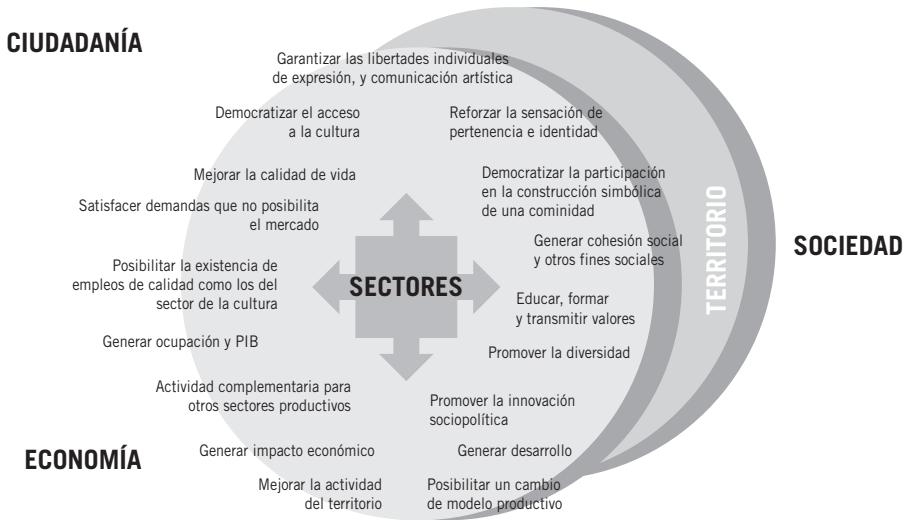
CIUDADANÍA

Garantizar las libertades individuales de expresión, y comunicación artística

Democratizar el acceso a la cultura

Reforzar la sensación de pertenencia e identidad

Mejorar la calidad de vida

Democratizar la participación en la construcción simbólica de una cominidad

Satisfacer demandas que no posibilita el mercado

Generar cohesión social y otros fines sociales

TERRITORIO

SOCIEDAD

Posibilitar la existencia de empleos de calidad como los del sector de la cultura

SECTORES

Educar, formar y transmitir valores

Generar ocupación y PIB

Promover la diversidad

Actividad complementaria para otros sectores productivos

Promover la innovación sociopolítica

ECONOMÍA

Generar impacto económico

Generar desarrollo

Mejorar la actividad del territorio

Posibilitar un cambio de modelo productivo